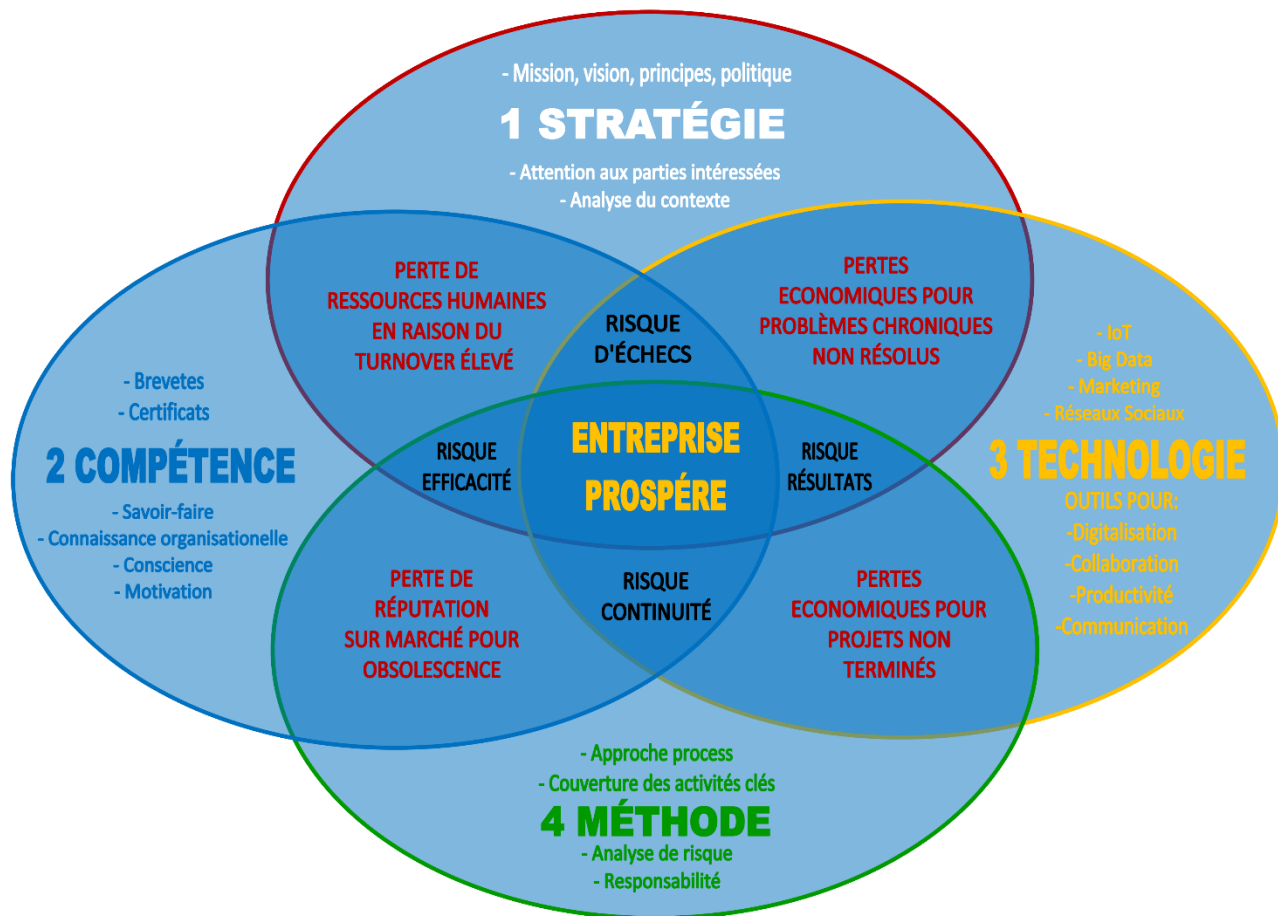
- Mission, vision, principes, politique
1 STRATÉGIE
- Attention aux parties intéressées
- Analyse du contexte

PERTE DE RESSOURCES HUMAINES EN RAISON DU TURNOVER ÉLEVÉ

PERTES ECONOMIQUES POUR PROBLÈMES CHRONIQUES NON RÉSOLUS

RISQUE D'ÉCHECS

- Brevetes
- Certificats
2 COMPÉTENCE
- Savoir-faire
- Connaissance organisationelle
- Conscience
- Motivation

RISQUE EFFICACITÉ

ENTREPRISE PROSPÉRE

RISQUE RÉSULTATS

- IoT
- Big Data
- Marketing
- Réseaux Sociaux
3 TECHNOLOGIE
OUTILS POUR:
-Digitalisation
-Collaboration
-Productivité
-Communication

PERTE DE RÉPUTATION SUR MARCHÉ POUR OBSOLESCENCE

RISQUE CONTINUITÉ

PERTES ECONOMIQUES POUR PROJETS NON TERMINÉS

- Approche process
- Couverture des activités clés
4 MÉTHODE
- Analyse de risque
- Responsabilité